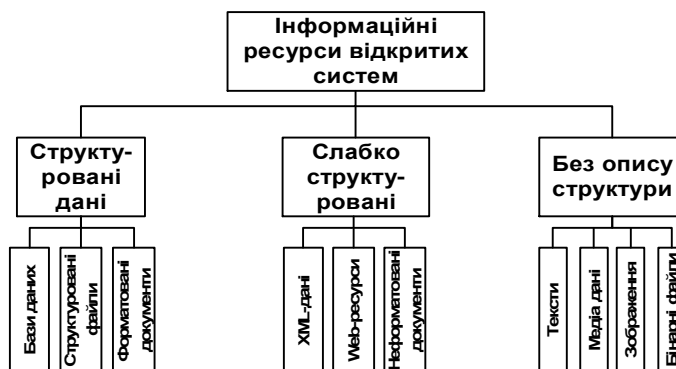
Інформаційні ресурси відкритих систем

Структуровані дані

Бази даних

Структуровані файли

Форматовані документи

Слабко структуровані

XML-дані

Web-ресурси

Неформатовані документи

Без опису структури

Тексти

Медіа дані

Зображення

Бінарні файли